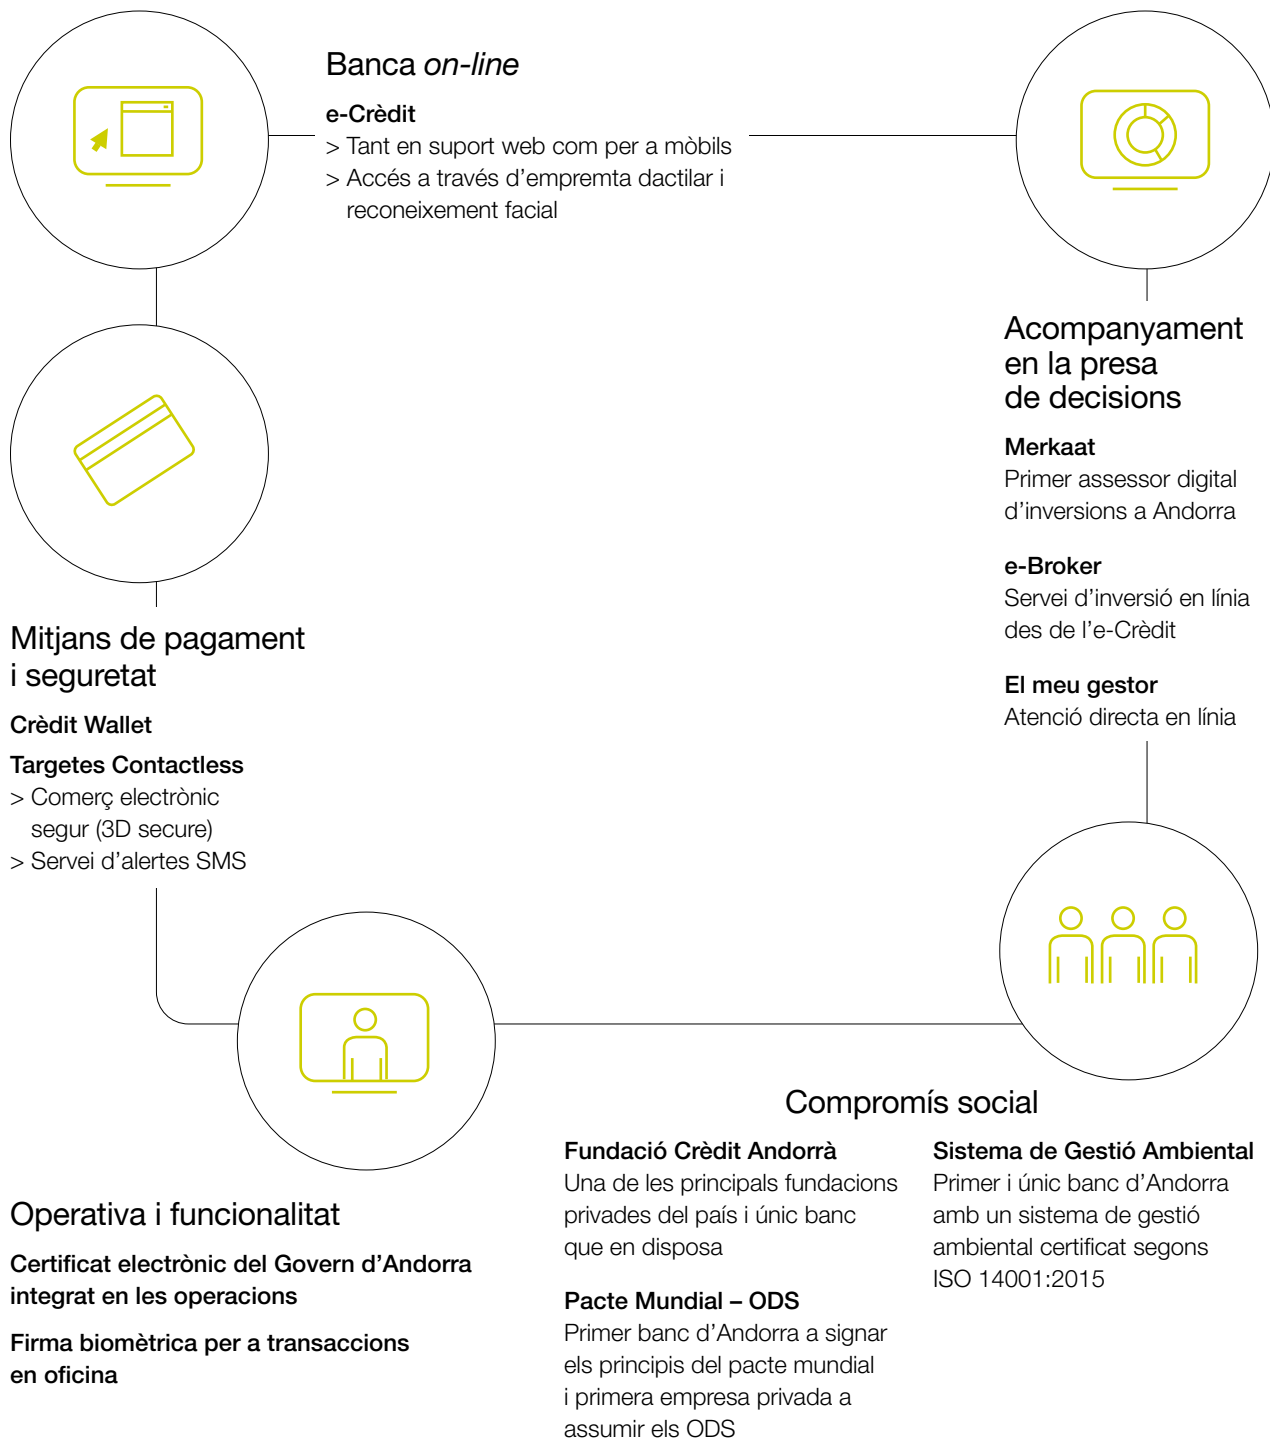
Banca *on-line*

**e-Crèdit**

> Tant en suport web com per a mòbils
> Accés a través d'empremta dactilar i reconeixement facial

Acompanyament en la presa de decisions

**Merkaat**
Primer assessor digital d'inversions a Andorra

**e-Broker**
Servei d'inversió en línia des de l'e-Crèdit

**El meu gestor**
Atenció directa en línia

Mitjans de pagament i seguretat

**Crèdit Wallet**

**Targetes Contactless**
> Comerç electrònic segur (3D secure)
> Servei d'alertes SMS

Compromís social

**Fundació Crèdit Andorrà**
Una de les principals fundacions privades del país i únic banc que en disposa

**Pacte Mundial – ODS**
Primer banc d'Andorra a signar els principis del pacte mundial i primera empresa privada a assumir els ODS

**Sistema de Gestió Ambiental**
Primer i únic banc d'Andorra amb un sistema de gestió ambiental certificat segons ISO 14001:2015

Operativa i funcionalitat

**Certificat electrònic del Govern d'Andorra integrat en les operacions**

**Firma biomètrica per a transaccions en oficina**